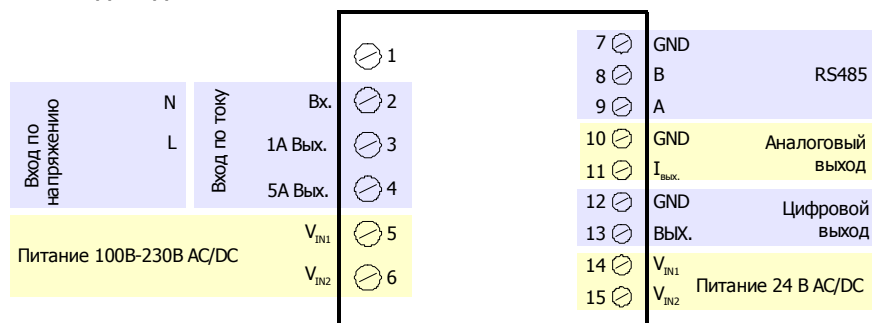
1

Вход по напряжению

N

L

Вход по току

Вх. 2

1А Вых. 3

5А Вых. 4

Питание 100В-230В AC/DC

$V_{IN1}$ 5

$V_{IN2}$ 6

7 GND

8 B RS485

9 A

10 GND Аналоговый

11 $I_{вых.}$ выход

12 GND Цифровой

13 ВЫХ. выход

14 $V_{IN1}$

15 $V_{IN2}$ Питание 24 В AC/DC